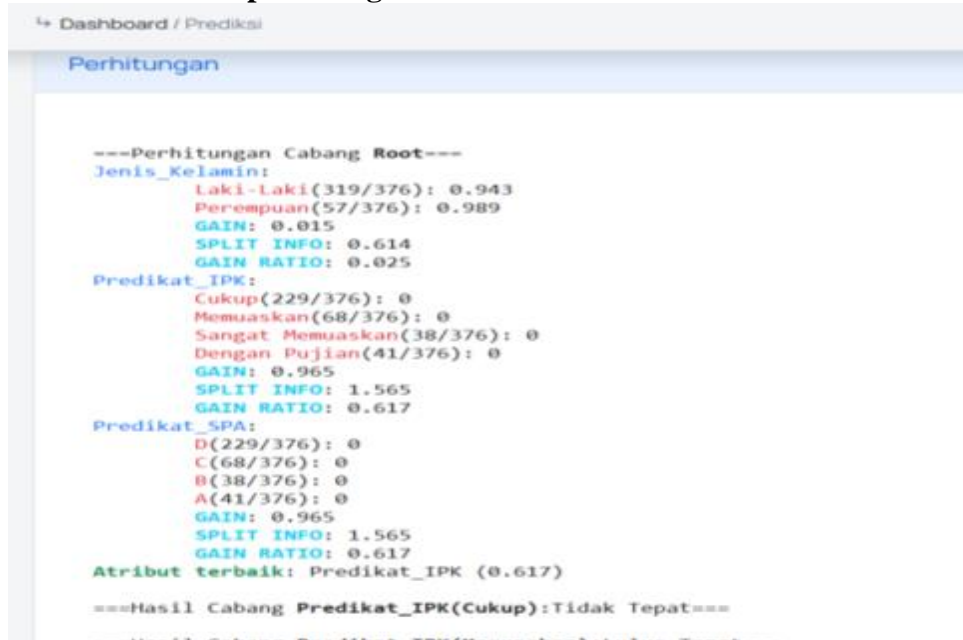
↳ Dashboard / Prediksi

Perhitungan

---Perhitungan Cabang Root---
Jenis_Kelamin:
Laki-Laki(319/376): 0.943
Perempuan(57/376): 0.989
GAIN: 0.015
SPLIT INFO: 0.614
GAIN RATIO: 0.025
Predikat_IPK:
Cukup(229/376): 0
Memuaskan(68/376): 0
Sangat Memuaskan(38/376): 0
Dengan Pujian(41/376): 0
GAIN: 0.965
SPLIT INFO: 1.565
GAIN RATIO: 0.617
Predikat_SPA:
D(229/376): 0
C(68/376): 0
B(38/376): 0
A(41/376): 0
GAIN: 0.965
SPLIT INFO: 1.565
GAIN RATIO: 0.617
Atribut terbaik: Predikat_IPK (0.617)

===Hasil Cabang Predikat_IPK(Cukup):Tidak Tepat===

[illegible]